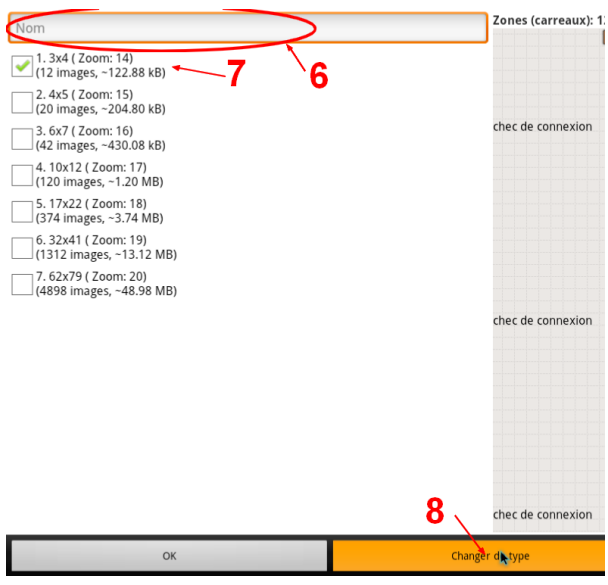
Nom

Zones (carreaux): 1

7

6

1. 3x4 ( Zoom: 14)
(12 images, ~122.88 kB)

2. 4x5 ( Zoom: 15)
(20 images, ~204.80 kB)

3. 6x7 ( Zoom: 16)
(42 images, ~430.08 kB)

4. 10x12 ( Zoom: 17)
(120 images, ~1.20 MB)

5. 17x22 ( Zoom: 18)
(374 images, ~3.74 MB)

6. 32x41 ( Zoom: 19)
(1312 images, ~13.12 MB)

7. 62x79 ( Zoom: 20)
(4898 images, ~48.98 MB)

chec de connexion

chec de connexion

chec de connexion

8

OK

Changer de type